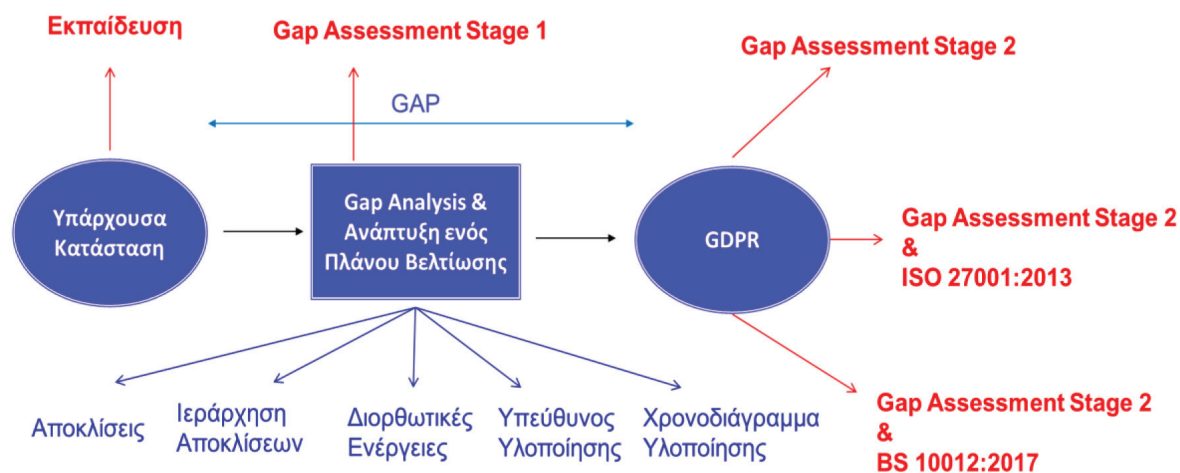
Εκπαίδευση

Gap Assessment Stage 1

Gap Assessment Stage 2

GAP

Υπάρχουσα Κατάσταση

Gap Analysis & Ανάπτυξη ενός Πλάνου Βελτίωσης

GDPR

Gap Assessment Stage 2 & ISO 27001:2013

Gap Assessment Stage 2 & BS 10012:2017

Αποκλίσεις

Ιεράρχηση Αποκλίσεων

Διορθωτικές Ενέργειες

Υπεύθυνος Υλοποίησης

Χρονοδιάγραμμα Υλοποίησης